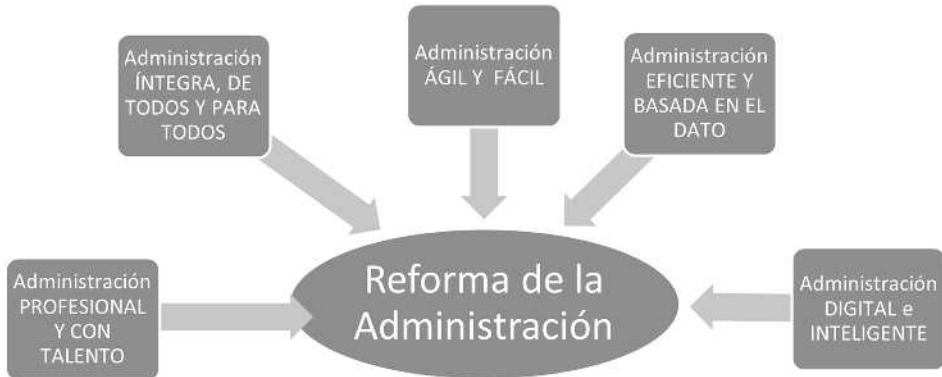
Administración ÍNTEGRA, DE TODOS Y PARA TODOS

Administración ÁGIL Y FÁCIL

Administración EFICIENTE Y BASADA EN EL DATO

Administración PROFESIONAL Y CON TALENTO

Reforma de la Administración

Administración DIGITAL e INTELIGENTE